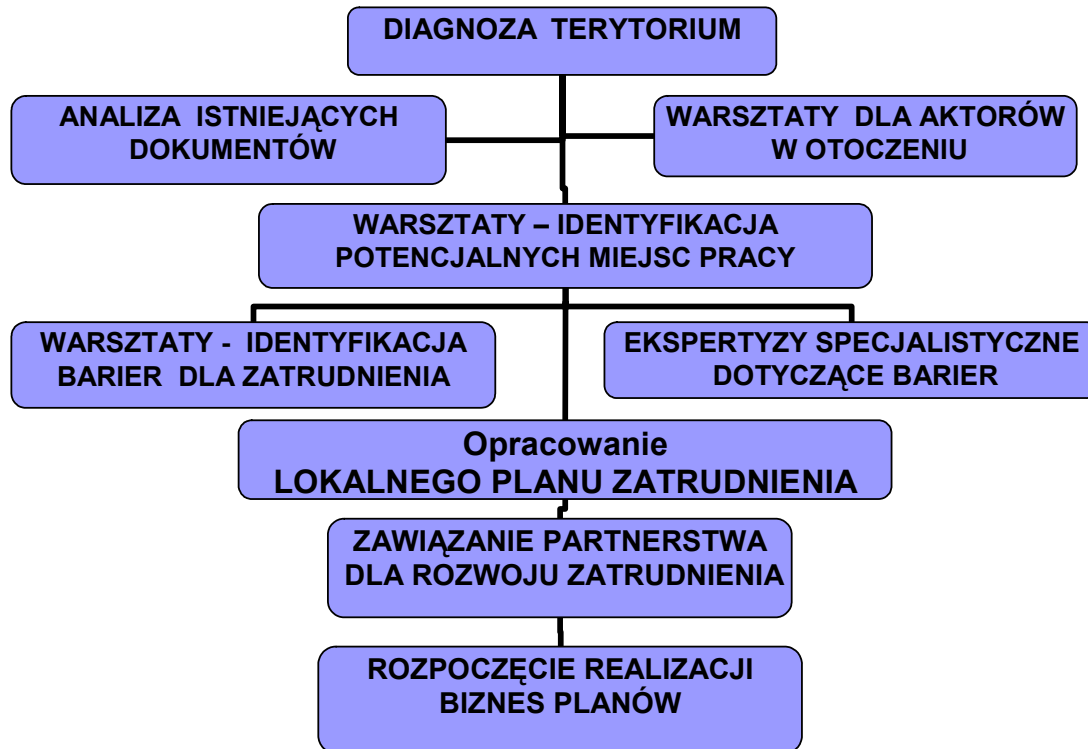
DIAGNOZA TERYTORIUM

ANALIZA ISTNIEJĄCYCH DOKUMENTÓW

WARSZTATY DLA AKTORÓW W OTOCZENIU

WARSZTATY – IDENTYFIKACJA POTENCJALNYCH MIEJSC PRACY

WARSZTATY - IDENTYFIKACJA BARIER DLA ZATRUDNIENIA

EKSPERTYZY SPECJALISTYCZNE DOTYCZĄCE BARIER

Opracowanie
LOKALNEGO PLANU ZATRUDNIENIA

ZAWIĄZANIE PARTNERSTWA DLA ROZWOJU ZATRUDNIENIA

ROZPOCZĘCIE REALIZACJI BIZNES PLANÓW